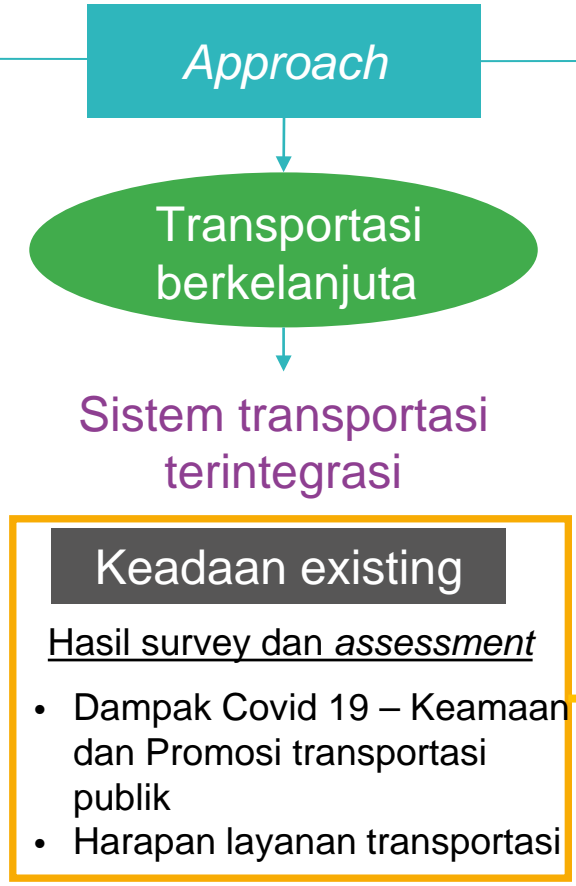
Approach

Transportasi berkelanjuta

Sistem transportasi terintegrasi

Keadaan existing

Hasil survey dan assessment

- Dampak Covid 19 – Keamaan dan Promosi transportasi publik
- Harapan layanan transportasi